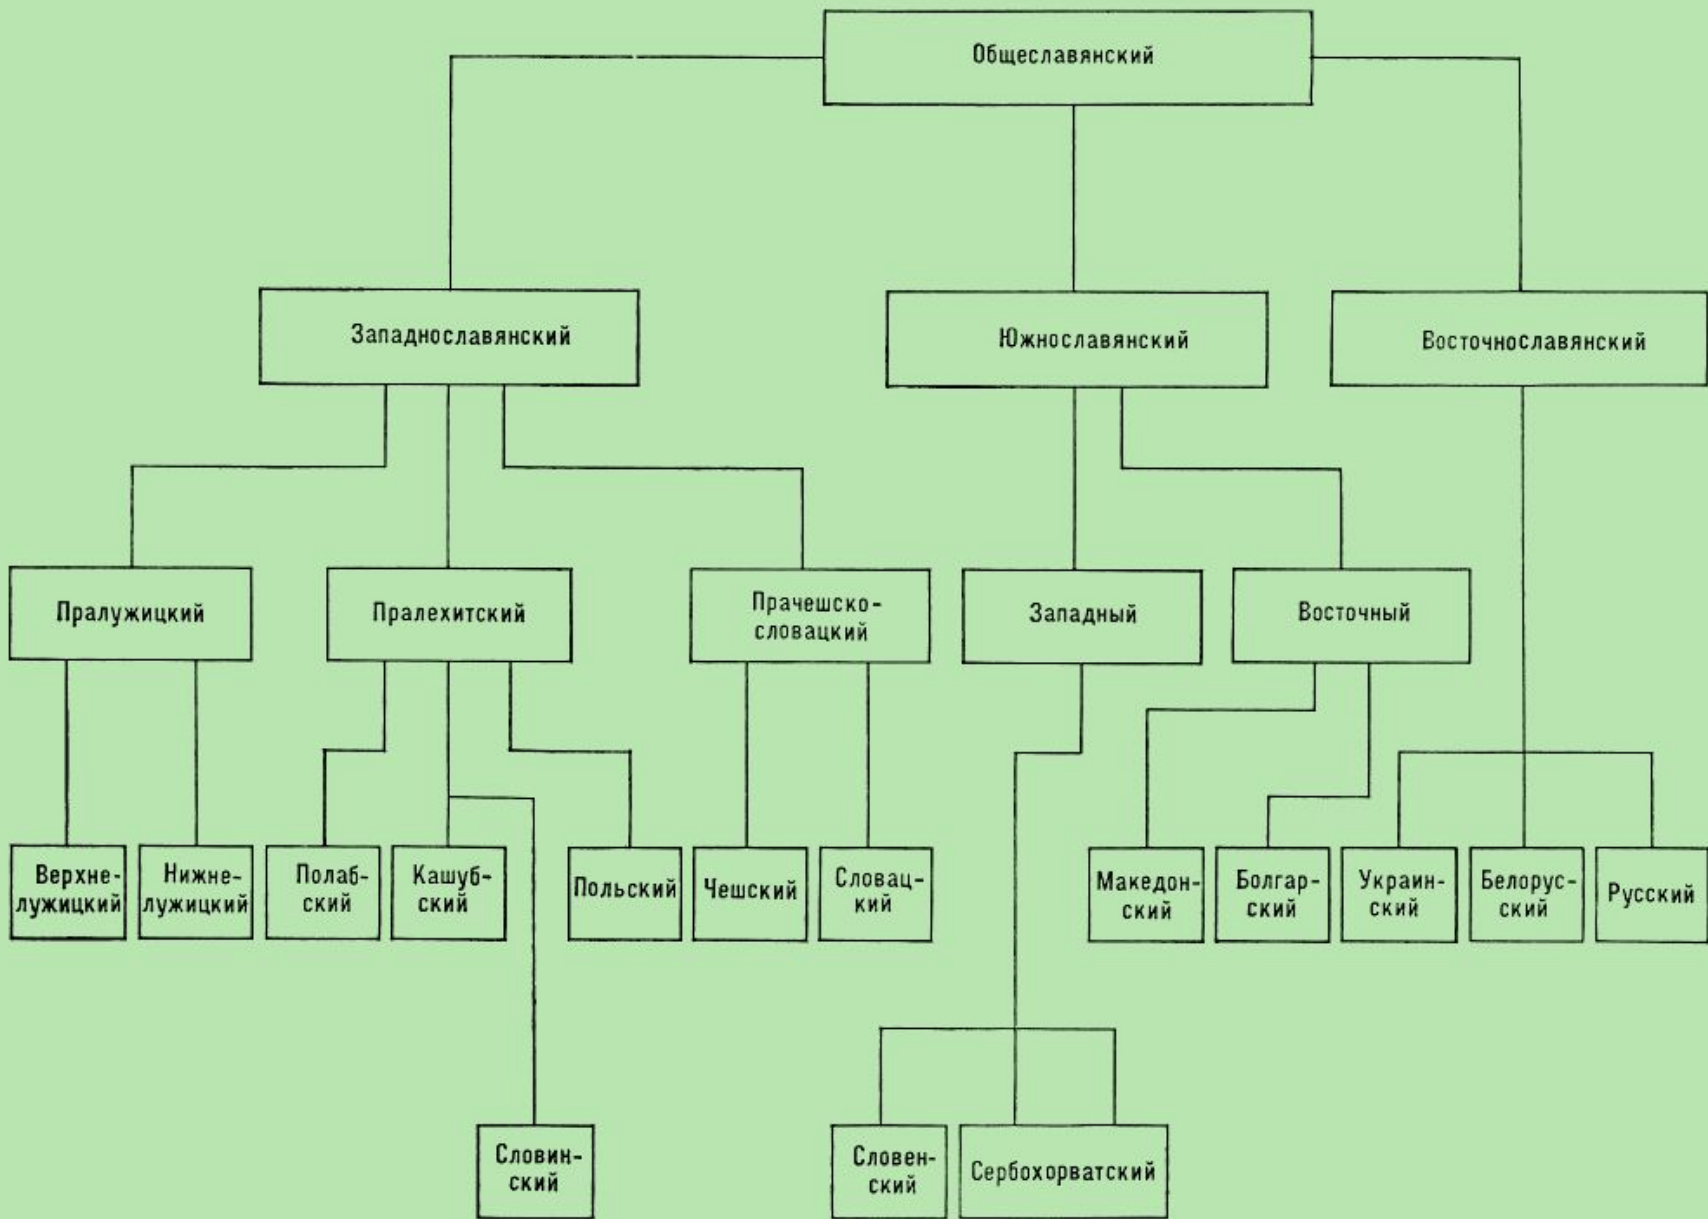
Общеславянский

Западнославянский

Южнославянский

Восточнославянский

Пралужицкий

Пралехитский

Прачешско-словацкий

Западный

Восточный

Верхнелужицкий

Нижнелужицкий

Полабский

Кашубский

Польский

Чешский

Словацкий

Македонский

Болгарский

Украинский

Белорусский

Русский

Словинский

Словенский

Сербохорватский